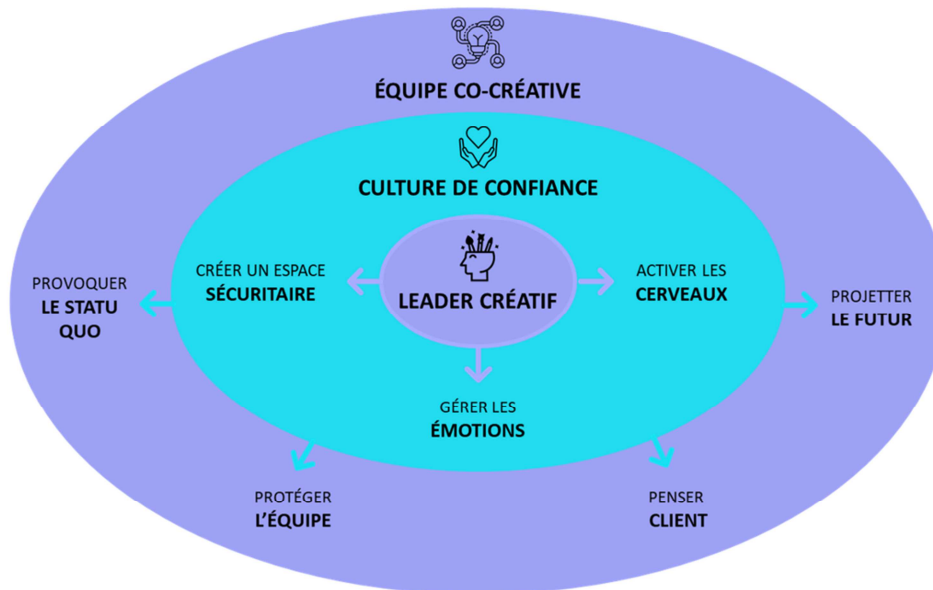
ÉQUIPE CO-CRÉATIVE

CULTURE DE CONFIANCE

LEADER CRÉATIF

CRÉER UN ESPACE SÉCURITAIRE

ACTIVER LES CERVEAUX

GÉRER LES ÉMOTIONS

PROVOQUER LE STATU QUO

PROJETTER LE FUTUR

PROTÉGER L'ÉQUIPE

PENSER CLIENT